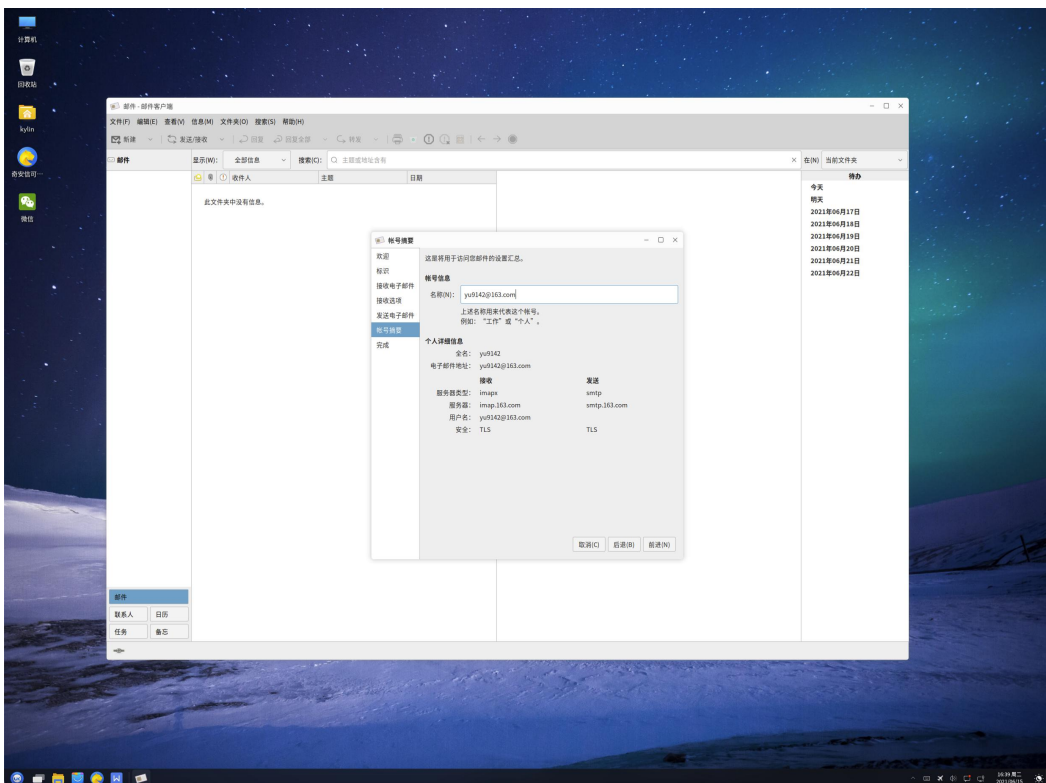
计算机

回收站

kylin

奇安信可...

微信

邮件 - 邮件客户端

文件(F) 编辑(E) 查看(V) 信息(M) 文件夹(O) 搜索(S) 帮助(H)

新建 | 发送/接收 | 回复 | 回复全部 | 转发

邮件

显示(W): 全部信息 搜索(C): 主题或地址含有 在(N) 当前文件夹

收件人 主题 日期

此文件夹中没有信息。

待办
今天
明天
2021年06月17日
2021年06月18日
2021年06月19日
2021年06月20日
2021年06月21日
2021年06月22日

帐号摘要

欢迎
标识
接收电子邮件
接收选项
发送电子邮件
帐号摘要
完成

这里将用于访问您邮件的设置汇总。

帐号信息
名称(N): yu9142@163.com
上述名称用来代表这个帐号。
例如："工作"或"个人"。

个人详细信息
全名: yu9142
电子邮件地址: yu9142@163.com

| | 接收 | 发送 |
|---|---|---|
| 服务器类型: | imapx | smtp |
| 服务器: | imap.163.com | smtp.163.com |
| 用户名: | yu9142@163.com | |
| 安全: | TLS | TLS |

取消(C) 后退(B) 前进(N)

邮件
联系人 日历
任务 备忘

16:39 周二
2021/06/15